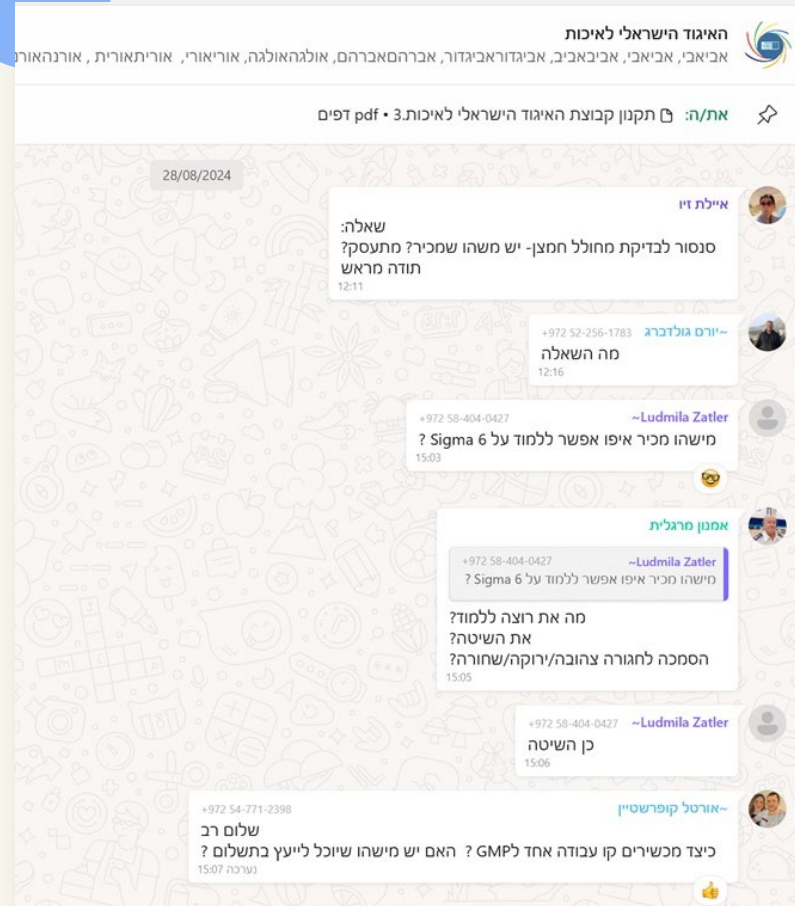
האיגוד הישראלי לאיכות
אביאבי, אביאבי, אביבאביב, אביגדוראביגדור, אברהםאברהם, אולגהאולגה, אוריאורי, אוריתאורית , אורנהאורנה

את/ה: תקנון קבוצת האיגוד הישראלי לאיכות.3 • pdf דפים

28/08/2024

איילת זיו
שאלה:
סנסור לבדיקת מחולל חמצן- יש משהו שמכיר? מתעסק?
תודה מראש
12:11

~יורם גולדברג +972 52-256-1783
מה השאלה
12:16

~Ludmila Zatler +972 58-404-0427
מישהו מכיר איפו אפשר ללמוד על Sigma 6 ?
15:03

אמנון מרגלית
~Ludmila Zatler +972 58-404-0427
מישהו מכיר איפו אפשר ללמוד על Sigma 6 ?
מה את רוצה ללמוד?
את השיטה?
הסמכה לחגורה צהובה/ירוקה/שחורה?
15:05

~Ludmila Zatler +972 58-404-0427
כן השיטה
15:06

~אורטל קופרשטיין +972 54-771-2398
שלום רב
כיצד מכשירים קו עבודה אחד לGMP ? האם יש מישהו שיוכל לייעץ בתשלום ?
נערכה 15:07